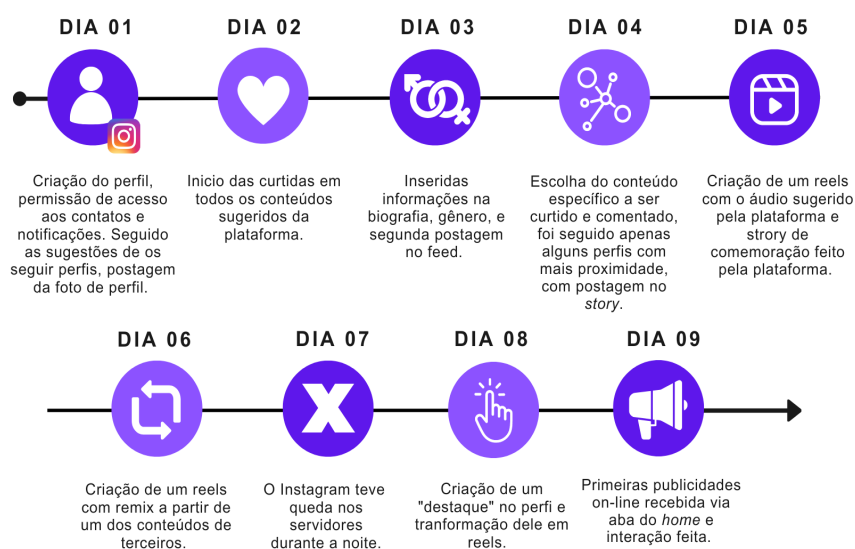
DIA 01

Criação do perfil, permissão de acesso aos contatos e notificações. Seguido as sugestões de os seguir perfis, postagem da foto de perfil.

DIA 02

Inicio das curtidas em todos os conteúdos sugeridos da plataforma.

DIA 03

Inseridas informações na biografia, gênero, e segunda postagem no feed.

DIA 04

Escolha do conteúdo específico a ser curtido e comentado, foi seguido apenas alguns perfis com mais proximidade, com postagem no story.

DIA 05

Criação de um reels com o áudio sugerido pela plataforma e strory de comemoração feito pela plataforma.

DIA 06

Criação de um reels com remix a partir de um dos conteúdos de terceiros.

DIA 07

O Instagram teve queda nos servidores durante a noite.

DIA 08

Criação de um "destaque" no perfi e tranformação dele em reels.

DIA 09

Primeiras publicidades on-line recebida via aba do home e interação feita.